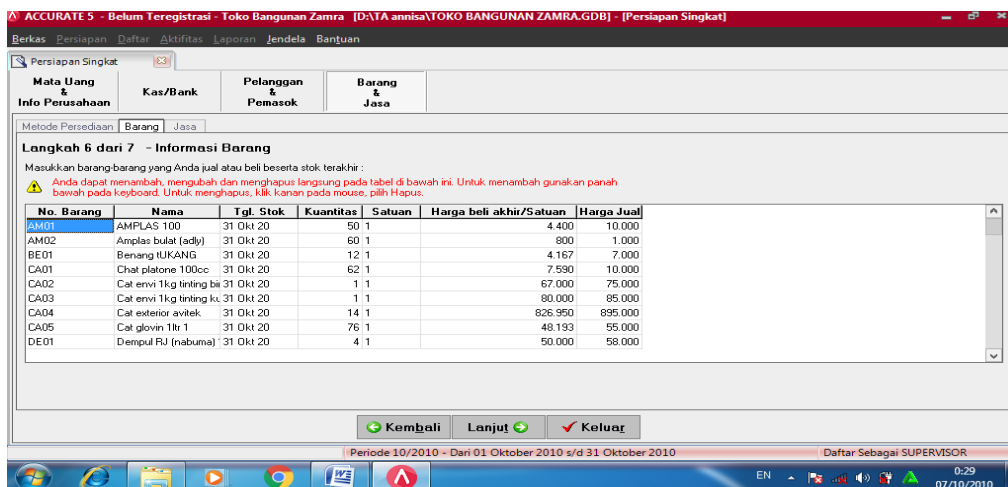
ACCURATE 5 - Belum Teregistrasi - Toko Bangunan Zamra [D:\TA annisa\TOKO BANGUNAN ZAMRA.GDB] - [Persiapan Singkat]

Berkas Persiapan Daftar Aktifitas Laporan Jendela Bantuan

Persiapan Singkat

Mata Uang & Info Perusahaan | Kas/Bank | Pelanggan & Pemasok | Barang & Jasa

Metode Persediaan | Barang | Jasa

Langkah 6 dari 7 - Informasi Barang

Masukkan barang-barang yang Anda jual atau beli beserta stok terakhir :

Anda dapat menambah, mengubah dan menghapus langsung pada tabel di bawah ini. Untuk menambah gunakan panah bawah pada keyboard. Untuk menghapus, klik kanan pada mouse, pilih Hapus.

| No. Barang | Nama | Tgl. Stok | Kuantitas | Satuan | Harga beli akhir/Satuan | Harga Jual |
|---|---|---|---|---|---|---|
| AM01 | AMPLAS 100 | 31 Okt 20 | 50 | 1 | 4.400 | 10.000 |
| AM02 | Amplas bulat (adly) | 31 Okt 20 | 60 | 1 | 800 | 1.000 |
| BE01 | Benang tUKANG | 31 Okt 20 | 12 | 1 | 4.167 | 7.000 |
| CA01 | Chat platone 100cc | 31 Okt 20 | 62 | 1 | 7.590 | 10.000 |
| CA02 | Cat envi 1kg tinting bi | 31 Okt 20 | 1 | 1 | 67.000 | 75.000 |
| CA03 | Cat envi 1kg tinting k | 31 Okt 20 | 1 | 1 | 80.000 | 85.000 |
| CA04 | Cat exterior avitek | 31 Okt 20 | 14 | 1 | 826.950 | 895.000 |
| CA05 | Cat glovin 1ltr 1 | 31 Okt 20 | 76 | 1 | 48.193 | 55.000 |
| DE01 | Dempul RJ (nabuma) | 31 Okt 20 | 4 | 1 | 50.000 | 58.000 |

Kembali | Lanjut | Keluar

Periode 10/2010 - Dari 01 Oktober 2010 s/d 31 Oktober 2010 | Daftar Sebagai SUPERVISOR

EN 0:29 07/10/2010